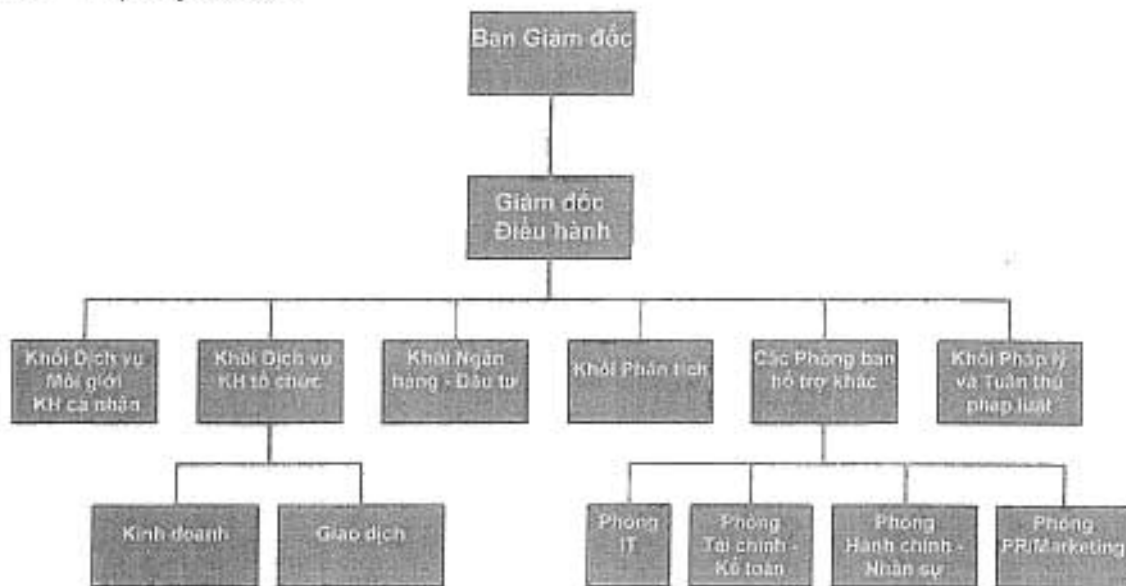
Ban Giám đốc

Giám đốc Điều hành

Khối Dịch vụ Môi giới KH cá nhân

Khối Dịch vụ KH tổ chức

Khối Ngân hàng - Đầu tư

Khối Phân tích

Các Phòng ban hỗ trợ khác

Khối Pháp lý và Tuân thủ pháp luật

Kinh doanh

Giao dịch

Phòng IT

Phòng Tài chính - Kế toán

Phòng Hành chính - Nhân sự

Phòng PR/Marketing